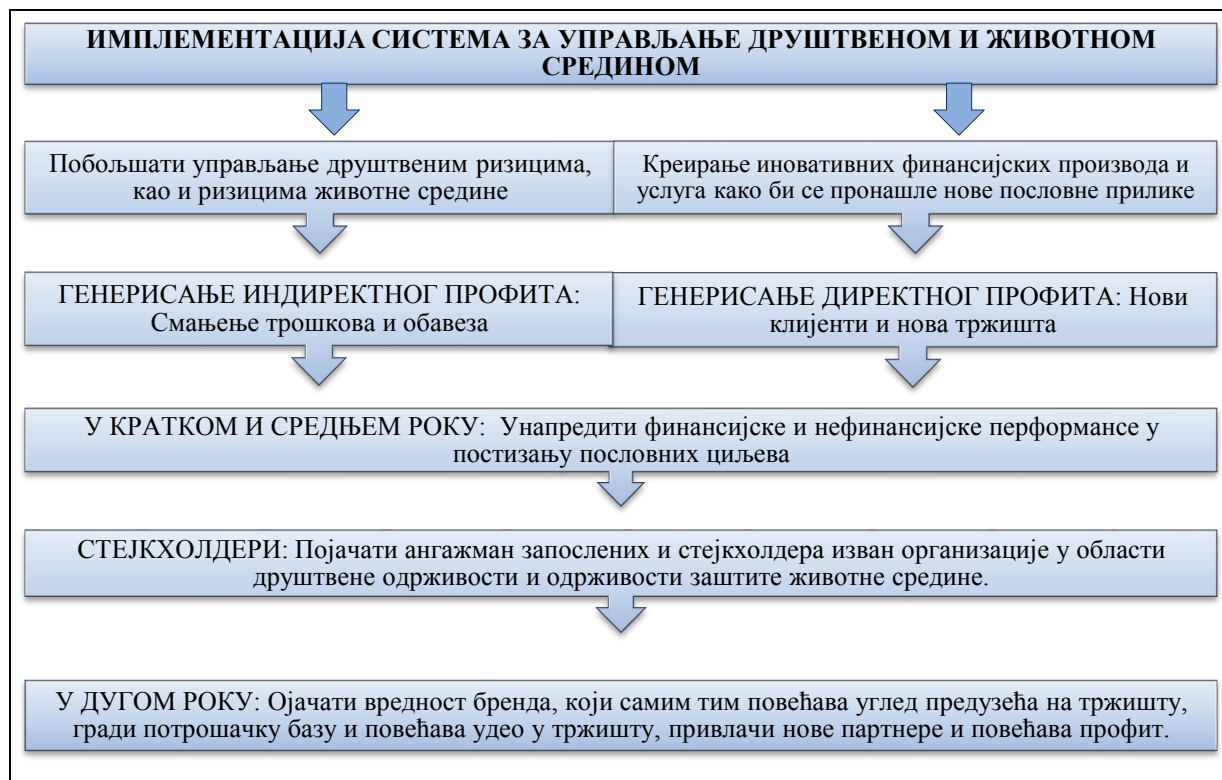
ИМПЛЕМЕНТАЦИЈА СИСТЕМА ЗА УПРАВЉАЊЕ ДРУШТВЕНОМ И ЖИВОТНОМ СРЕДИНОМ

Побољшати управљање друштвеним ризицима, као и ризицима животне средине

Креирање иновативних финансијских производа и услуга како би се пронашле нове пословне прилике

ГЕНЕРИСАЊЕ ИНДИРЕКТНОГ ПРОФИТА: Смањење трошкова и обавеза

ГЕНЕРИСАЊЕ ДИРЕКТНОГ ПРОФИТА: Нови клијенти и нова тржишта

У КРАТКОМ И СРЕДЊЕМ РОКУ: Унапредити финансијске и нефинансијске перформансе у постизању пословних циљева

СТЕЈКХОЛДЕРИ: Појачати ангажман запослених и стејкхолдера изван организације у области друштвене одрживости и одрживости заштите животне средине.

У ДУГОМ РОКУ: Ојачати вредност бренда, који самим тим повећава углед предузећа на тржишту, гради потрошачку базу и повећава удео у тржишту, привлачи нове партнере и повећава профит.